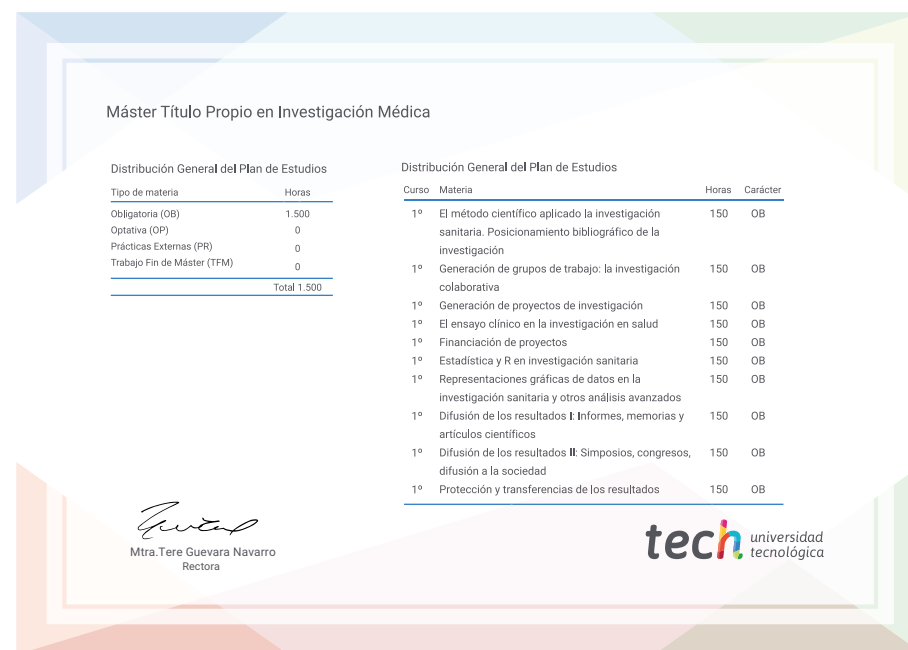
Máster Título Propio en Investigación Médica

Distribución General del Plan de Estudios

| Tipo de materia | Horas |
|---|---|
| Obligatoria (OB) | 1.500 |
| Optativa (OP) | 0 |
| Prácticas Externas (PR) | 0 |
| Trabajo Fin de Máster (TFM) | 0 |
| | Total 1.500 |

Distribución General del Plan de Estudios

| Curso | Materia | Horas | Carácter |
|---|---|---|---|
| 1º | El método científico aplicado la investigación sanitaria. Posicionamiento bibliográfico de la investigación | 150 | OB |
| 1º | Generación de grupos de trabajo: la investigación colaborativa | 150 | OB |
| 1º | Generación de proyectos de investigación | 150 | OB |
| 1º | El ensayo clínico en la investigación en salud | 150 | OB |
| 1º | Financiación de proyectos | 150 | OB |
| 1º | Estadística y R en investigación sanitaria | 150 | OB |
| 1º | Representaciones gráficas de datos en la investigación sanitaria y otros análisis avanzados | 150 | OB |
| 1º | Difusión de los resultados I: Informes, memorias y artículos científicos | 150 | OB |
| 1º | Difusión de los resultados II: Simposios, congresos, difusión a la sociedad | 150 | OB |
| 1º | Protección y transferencias de los resultados | 150 | OB |

Mtra.Tere Guevara Navarro
Rectora

tech universidad tecnológica